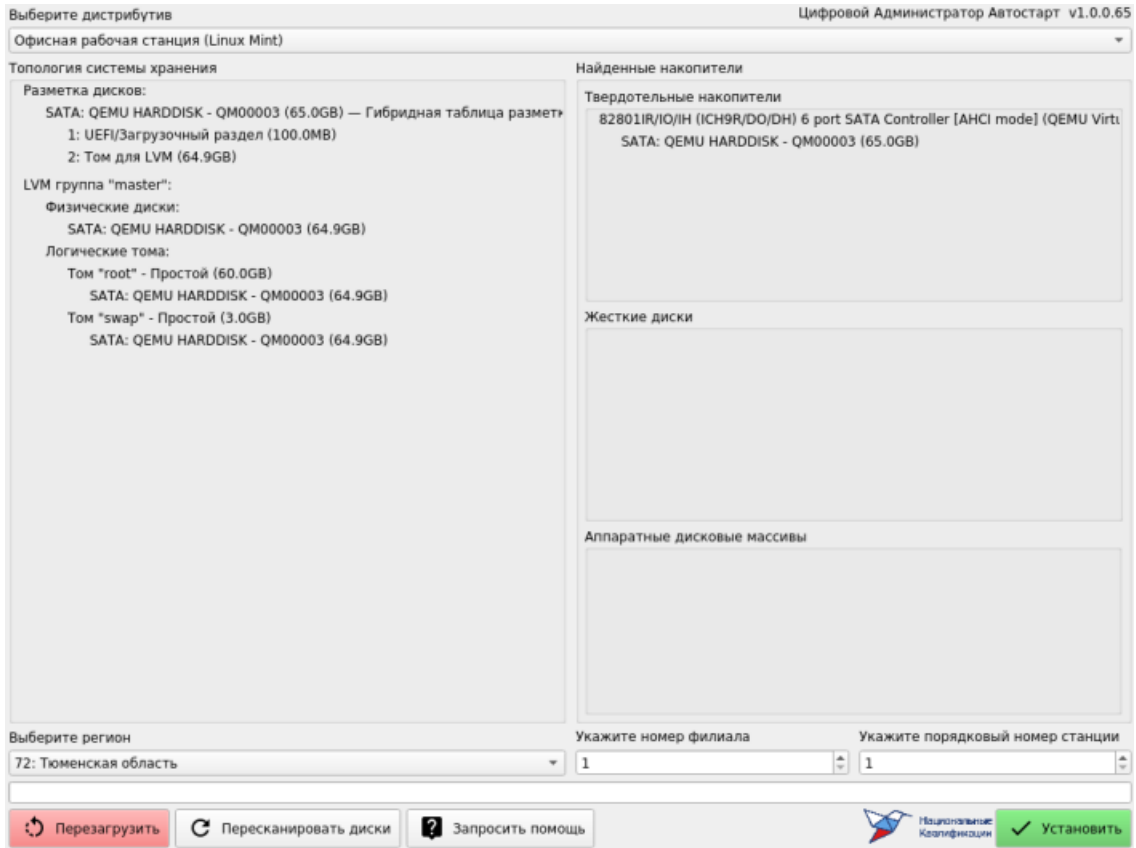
Выберите дистрибутив

Цифровой Администратор Автостарт v1.0.0.65

Офисная рабочая станция (Linux Mint)

Топология системы хранения

Разметка дисков:
SATA: QEMU HARDDISK - QM00003 (65.0GB) — Гибридная таблица размет
1: UEFI/Загрузочный раздел (100.0MB)
2: Том для LVM (64.9GB)

LVM группа "master":
Физические диски:
SATA: QEMU HARDDISK - QM00003 (64.9GB)
Логические тома:
Том "root" - Простой (60.0GB)
SATA: QEMU HARDDISK - QM00003 (64.9GB)
Том "swap" - Простой (3.0GB)
SATA: QEMU HARDDISK - QM00003 (64.9GB)

Найденные накопители

Твердотельные накопители
82801IR/IO/IH (ICH9R/DO/DH) 6 port SATA Controller [AHCI mode] (QEMU Virtu
SATA: QEMU HARDDISK - QM00003 (65.0GB)

Жесткие диски

Аппаратные дисковые массивы

Выберите регион
72: Тюменская область

Укажите номер филиала
1

Укажите порядковый номер станции
1

Перезагрузить

Пересканировать диски

Запросить помощь

Национальные Квалификации

Установить